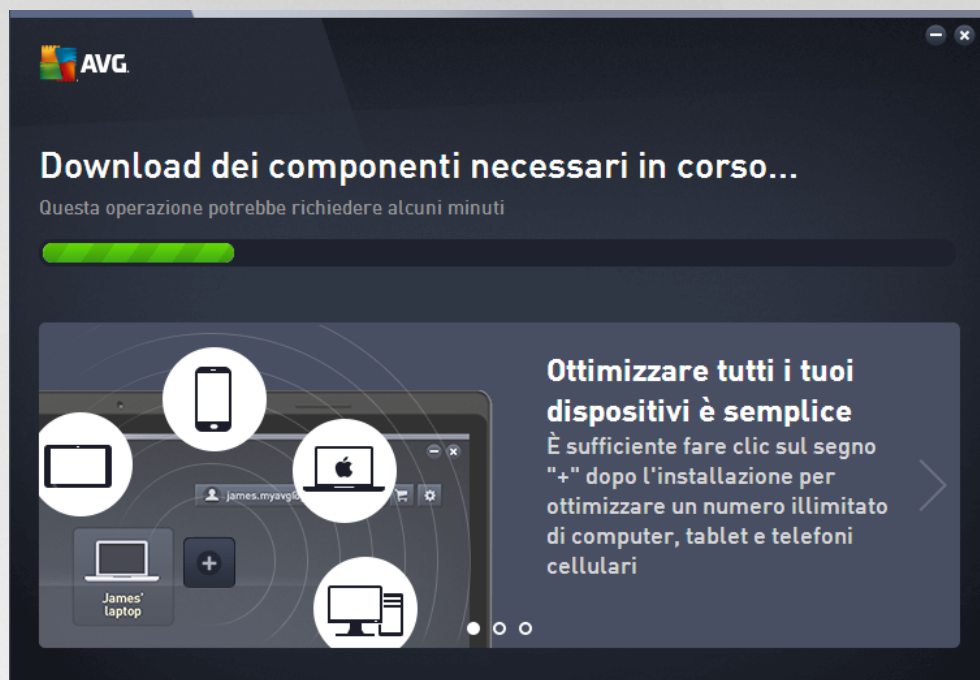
AVG

Download dei componenti necessari in corso...

Questa operazione potrebbe richiedere alcuni minuti

james.myavgl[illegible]

James' laptop

Ottimizzare tutti i tuoi dispositivi è semplice

È sufficiente fare clic sul segno "+" dopo l'installazione per ottimizzare un numero illimitato di computer, tablet e telefoni cellulari